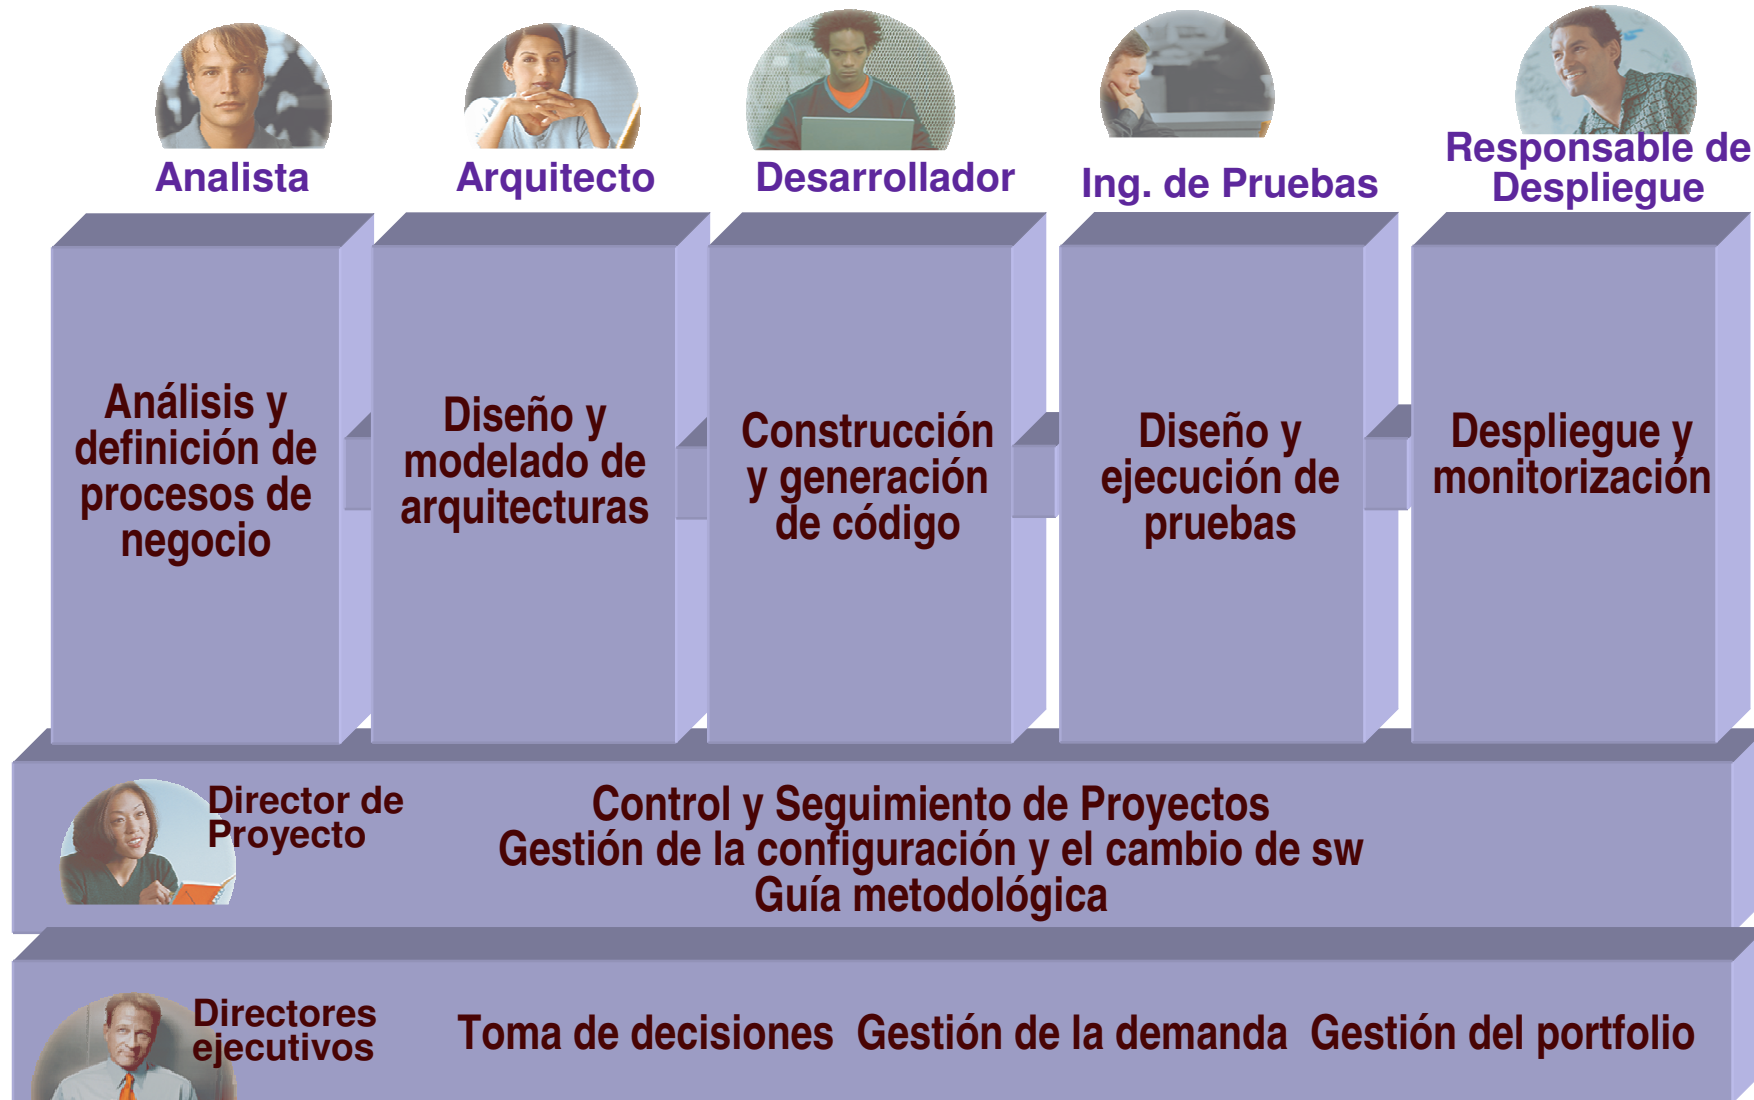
Analista

Arquitecto

Desarrollador

Ing. de Pruebas

Responsable de Despliegue

Análisis y definición de procesos de negocio

Diseño y modelado de arquitecturas

Construcción y generación de código

Diseño y ejecución de pruebas

Despliegue y monitorización

Director de Proyecto

Control y Seguimiento de Proyectos
Gestión de la configuración y el cambio de sw
Guía metodológica

Directores ejecutivos

Toma de decisiones Gestión de la demanda Gestión del portfolio